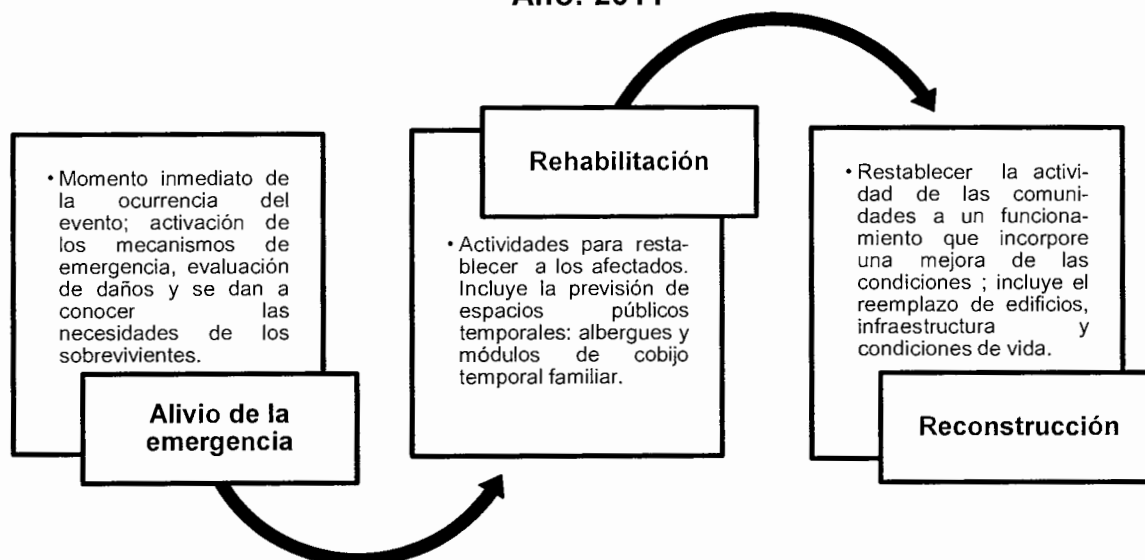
Año: 2011

• Momento inmediato de la ocurrencia del evento; activación de los mecanismos de emergencia, evaluación de daños y se dan a conocer las necesidades de los sobrevivientes.

Alivio de la emergencia

Rehabilitación

• Actividades para restablecer a los afectados. Incluye la previsión de espacios públicos temporales: albergues y módulos de cobijo temporal familiar.

• Restablecer la actividad de las comunidades a un funcionamiento que incorpore una mejora de las condiciones ; incluye el reemplazo de edificios, infraestructura y condiciones de vida.

Reconstrucción